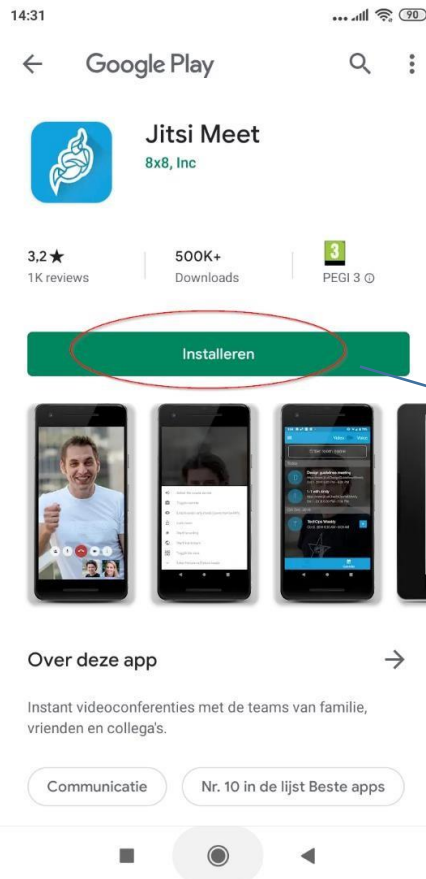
14:31

90

Google Play

Jitsi Meet
8x8, Inc

3,2 ★
1K reviews

500K+
Downloads

3
PEGI 3

Installeren

Over deze app

Instant videoconferenties met de teams van familie, vrienden en collega's.

Communicatie

Nr. 10 in de lijst Beste apps